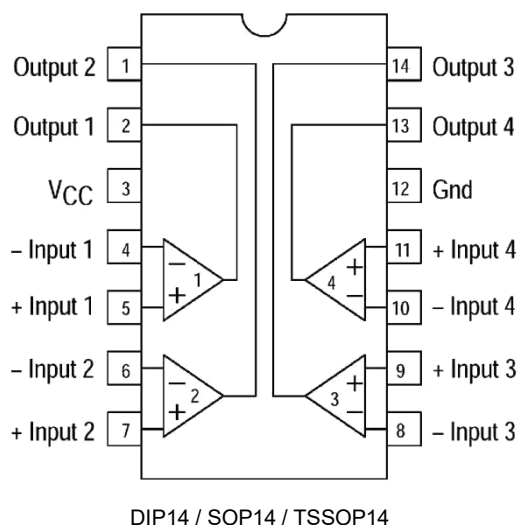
Output 2 1
Output 1 2
$V_{CC}$ 3
– Input 1 4
+ Input 1 5
– Input 2 6
+ Input 2 7

14 Output 3
13 Output 4
12 Gnd
11 + Input 4
10 – Input 4
9 + Input 3
8 – Input 3

– + 1
– + 2
+ – 4
+ – 3

DIP14 / SOP14 / TSSOP14